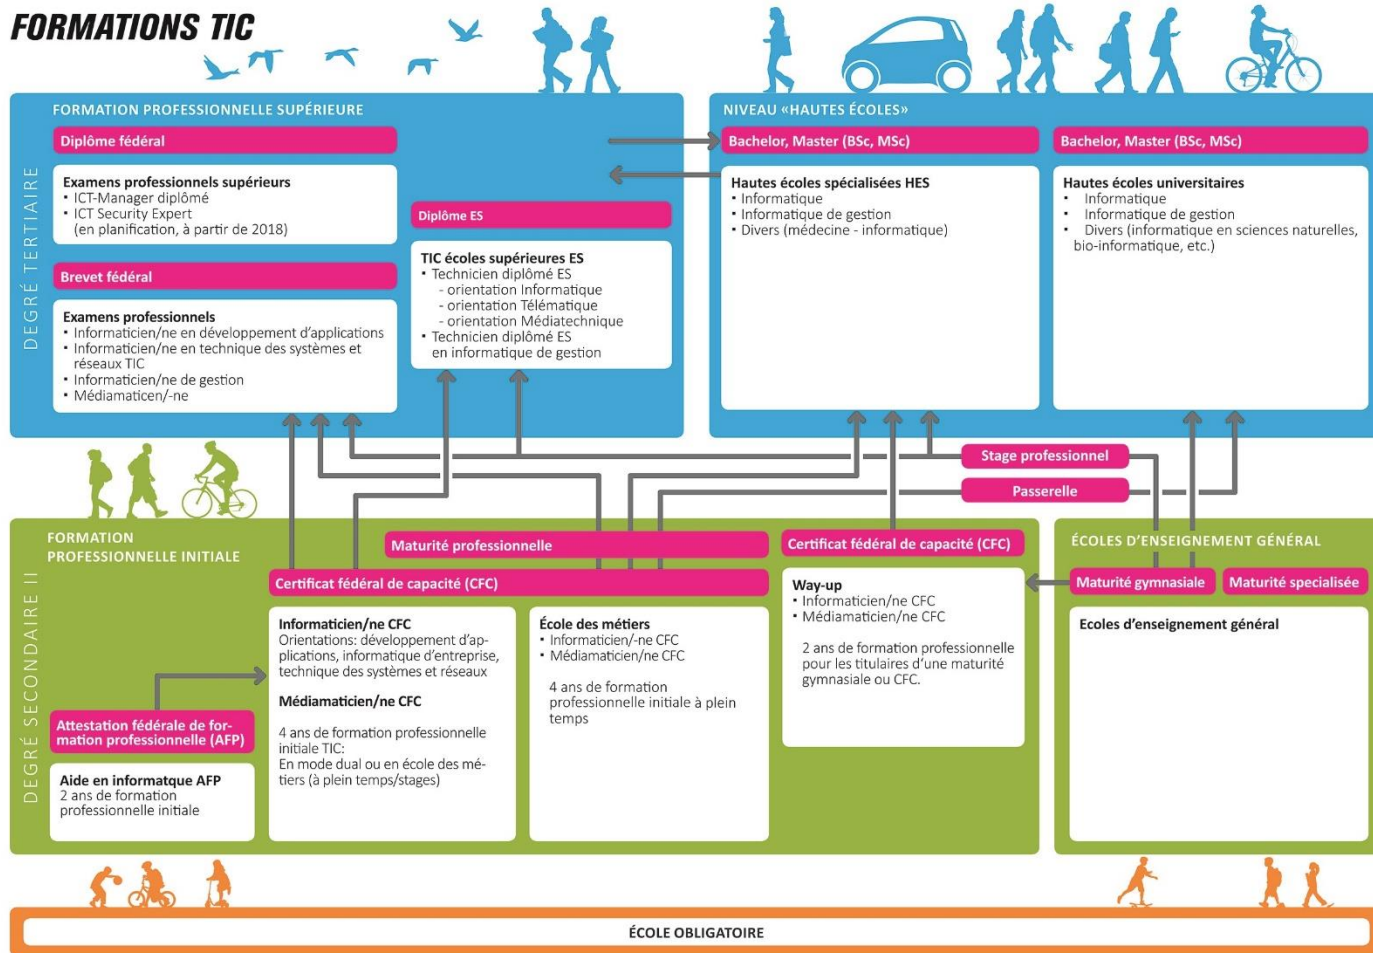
FORMATIONS TIC

FORMATION PROFESSIONNELLE SUPÉRIEURE

DEGRÉ TERTIAIRE

Diplôme fédéral

Examens professionnels supérieurs
• ICT-Manager diplômé
• ICT Security Expert (en planification, à partir de 2018)

Brevet fédéral

Examens professionnels
• Informaticien/ne en développement d'applications
• Informaticien/ne en technique des systèmes et réseaux TIC
• Informaticien/ne de gestion
• Médiamaticien/-ne

Diplôme ES

TIC écoles supérieures ES
• Technicien diplômé ES
- orientation Informatique
- orientation Télématique
- orientation Médiatechnique
• Technicien diplômé ES en informatique de gestion

NIVEAU «HAUTES ÉCOLES»

Bachelor, Master (BSc, MSc)

Hautes écoles spécialisées HES
• Informatique
• Informatique de gestion
• Divers (médecine - informatique)

Bachelor, Master (BSc, MSc)

Hautes écoles universitaires
• Informatique
• Informatique de gestion
• Divers (informatique en sciences naturelles, bio-informatique, etc.)

Stage professionnel

Passerelle

FORMATION PROFESSIONNELLE INITIALE

DEGRÉ SECONDAIRE II

Maturité professionnelle

Certificat fédéral de capacité (CFC)

Certificat fédéral de capacité (CFC)

ÉCOLES D'ENSEIGNEMENT GÉNÉRAL

Maturité gymnasiale

Maturité specialisée

Informaticien/ne CFC
Orientations: développement d'applications, informatique d'entreprise, technique des systèmes et réseaux

Médiamaticien/ne CFC

4 ans de formation professionnelle initiale TIC:
En mode dual ou en école des métiers (à plein temps/stages)

École des métiers
• Informaticien/-ne CFC
• Médiamaticien/ne CFC

4 ans de formation professionnelle initiale à plein temps

Way-up
• Informaticien/ne CFC
• Médiamaticien/ne CFC

2 ans de formation professionnelle pour les titulaires d'une maturité gymnasiale ou CFC.

Ecoles d'enseignement général

Attestation fédérale de formation professionnelle (AFP)

Aide en informatque AFP
2 ans de formation professionnelle initiale

ÉCOLE OBLIGATOIRE